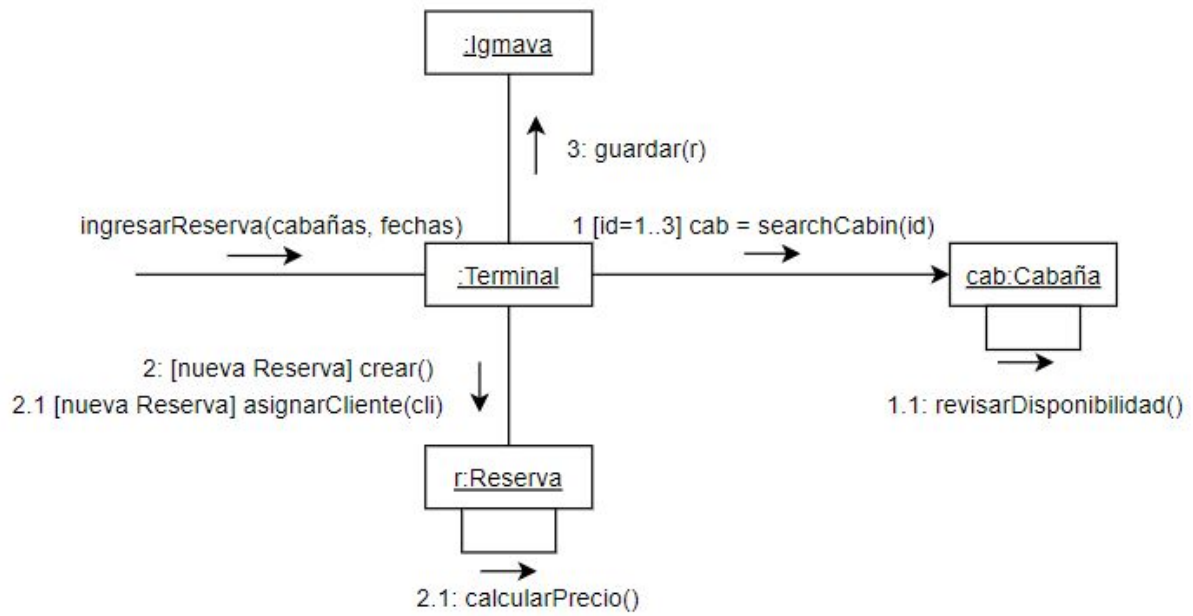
:Igmava

3: guardar(r)

ingresarReserva(cabañas, fechas)

1 [id=1..3] cab = searchCabin(id)

:Terminal

cab:Cabaña

2: [nueva Reserva] crear()

2.1 [nueva Reserva] asignarCliente(cli)

1.1: revisarDisponibilidad()

r:Reserva

2.1: calcularPrecio()